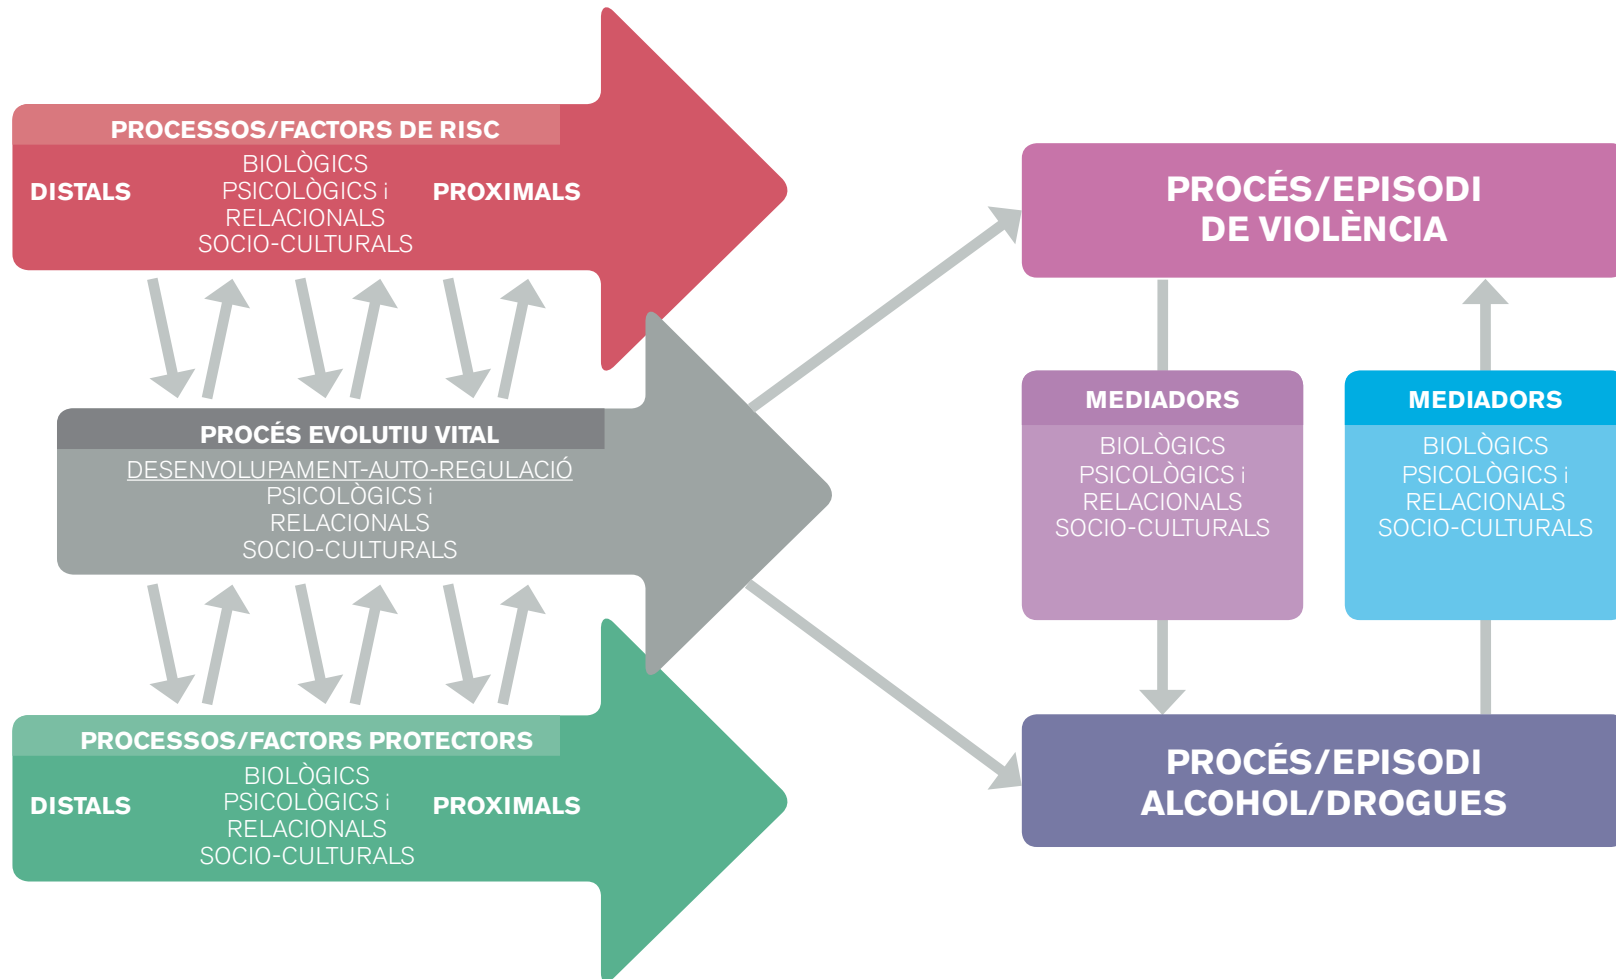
PROCESSOS/FACTORS DE RISC

DISTALS

BIOLÒGICS
PSICOLÒGICS i
RELACIONALS
SOCIO-CULTURALS

PROXIMALS

PROCÉS EVOLUTIU VITAL

DESENVOLUPAMENT-AUTO-REGULACIÓ
PSICOLÒGICS i
RELACIONALS
SOCIO-CULTURALS

PROCESSOS/FACTORS PROTECTORS

DISTALS

BIOLÒGICS
PSICOLÒGICS i
RELACIONALS
SOCIO-CULTURALS

PROXIMALS

PROCÉS/EPISODI DE VIOLÈNCIA

MEDIADORS

BIOLÒGICS
PSICOLÒGICS i
RELACIONALS
SOCIO-CULTURALS

MEDIADORS

BIOLÒGICS
PSICOLÒGICS i
RELACIONALS
SOCIO-CULTURALS

PROCÉS/EPISODI ALCOHOL/DROGUES